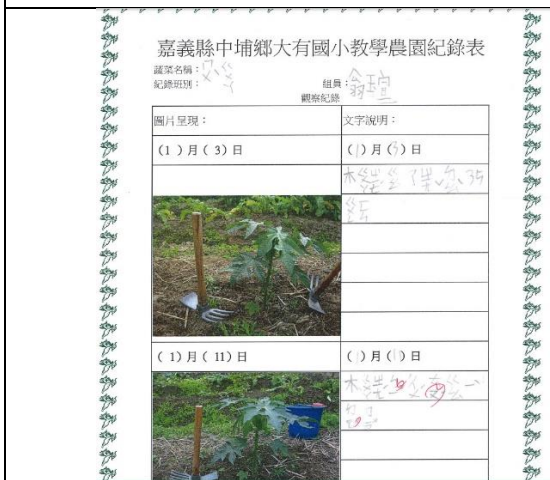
嘉義縣中埔鄉大有國小教學農園紀錄表

蔬菜名稱：木瓜
紀錄班別：
組員：翁瑄
觀察紀錄

| 圖片呈現： | 文字說明： |
|---|---|
| (1)月(3)日 | (1)月(3)日 |
| | 木瓜全株高35 |
| | 公分 |
| (1)月(11)日 | (1)月(11)日 |
| | 木瓜多了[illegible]一 |
| | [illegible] |